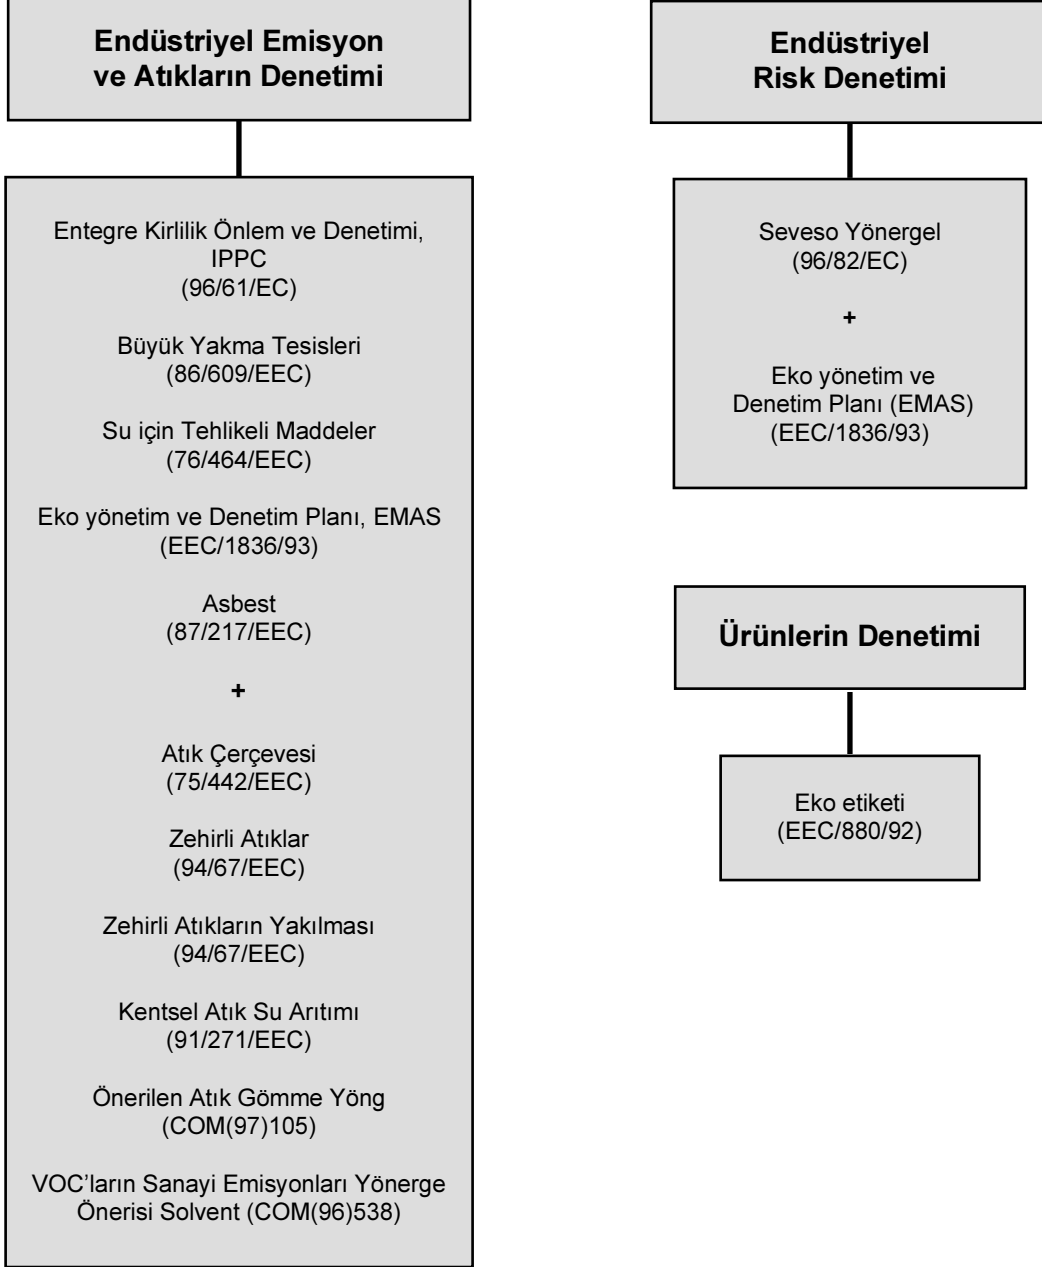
Endüstriyel Emisyon ve Atıkların Denetimi

Entegre Kirlilik Önlem ve Denetimi, IPPC
(96/61/EC)

Büyük Yakma Tesisleri
(86/609/EEC)

Su için Tehlikeli Maddeler
(76/464/EEC)

Eko yönetim ve Denetim Planı, EMAS
(EEC/1836/93)

Asbest
(87/217/EEC)

+

Atık Çerçevesi
(75/442/EEC)

Zehirli Atıklar
(94/67/EEC)

Zehirli Atıkların Yakılması
(94/67/EEC)

Kentsel Atık Su Arıtımı
(91/271/EEC)

Önerilen Atık Gömme Yöng
(COM(97)105)

VOC'ların Sanayi Emisyonları Yönerge Önerisi Solvent (COM(96)538)

Endüstriyel Risk Denetimi

Seveso Yönergel
(96/82/EC)

+

Eko yönetim ve Denetim Planı (EMAS)
(EEC/1836/93)

Ürünlerin Denetimi

Eko etiketi
(EEC/880/92)